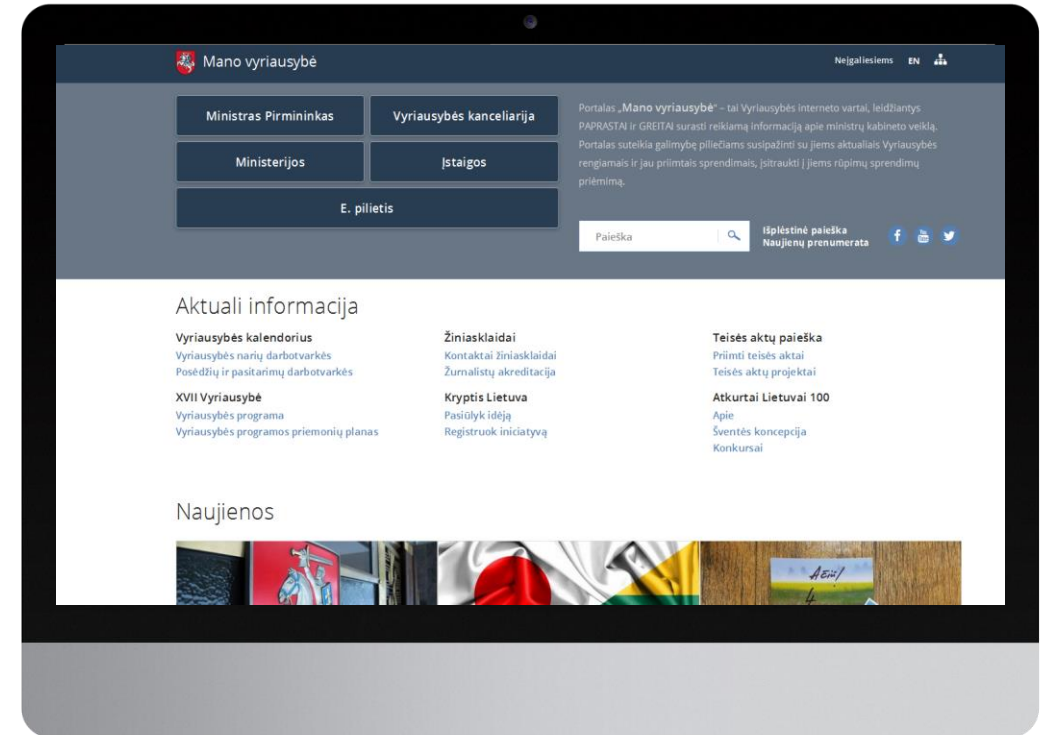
Mano vyriausybė

Neįgaliesiems EN

Ministras Pirmininkas

Vyriausybės kanceliarija

Ministerijos

Įstaigos

E. pilietis

Portalas „Mano vyriausybė" – tai Vyriausybės interneto vartai, leidžiantys PAPRASTAI ir GREITAI surasti reikiamą informaciją apie ministrų kabineto veiklą. Portalas suteikia galimybę piliečiams susipažinti su jiems aktualiais Vyriausybės rengiamais ir jau priimtais sprendimais, įsitraukti į jiems rūpimų sprendimų priėmimą.

Paieška

Išplėstinė paieška
Naujienų prenumerata

Aktuali informacija

Vyriausybės kalendorius
Vyriausybės narių darbotvarkės
Posėdžių ir pasitarimų darbotvarkės

XVII Vyriausybė
Vyriausybės programa
Vyriausybės programos priemonių planas

Žiniasklaidai
Kontaktai žiniasklaidai
Žurnalistų akreditacija

Kryptis Lietuva
Pasiūlyk idėją
Registruok iniciatyvą

Teisės aktų paieška
Priimti teisės aktai
Teisės aktų projektai

Atkurtai Lietuvai 100
Apie
Šventės koncepcija
Konkursai

Naujienos

Ačiū!